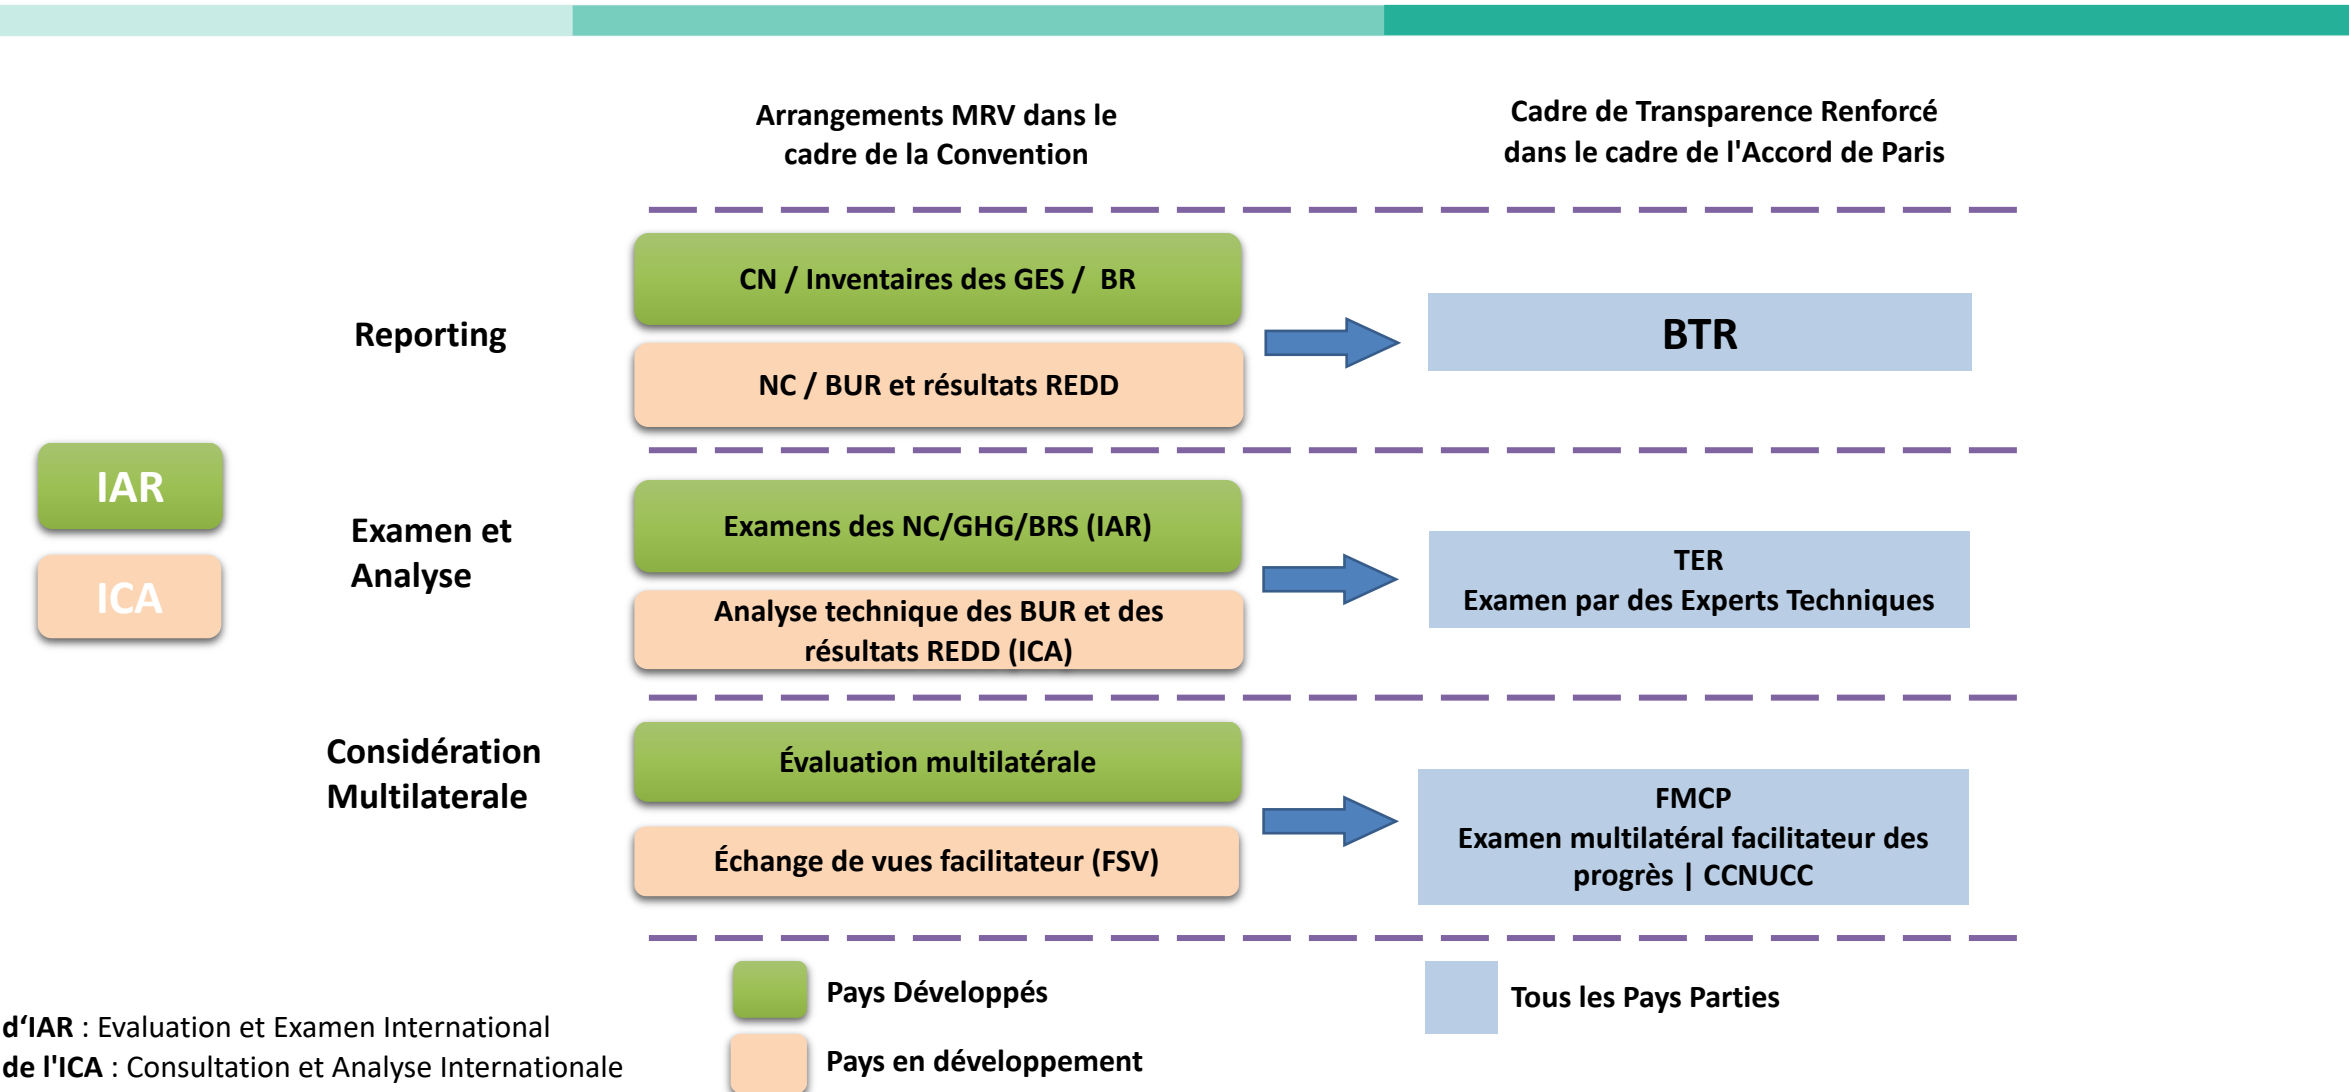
Arrangements MRV dans le cadre de la Convention

Cadre de Transparence Renforcé dans le cadre de l'Accord de Paris

Reporting

CN / Inventaires des GES / BR

NC / BUR et résultats REDD

BTR

IAR

ICA

Examen et Analyse

Examens des NC/GHG/BRS (IAR)

Analyse technique des BUR et des résultats REDD (ICA)

TER
Examen par des Experts Techniques

Considération Multilaterale

Évaluation multilatérale

Échange de vues facilitateur (FSV)

FMCP
Examen multilatéral facilitateur des progrès | CCNUCC

Pays Développés

Pays en développement

Tous les Pays Parties

d'IAR : Evaluation et Examen International
de l'ICA : Consultation et Analyse Internationale